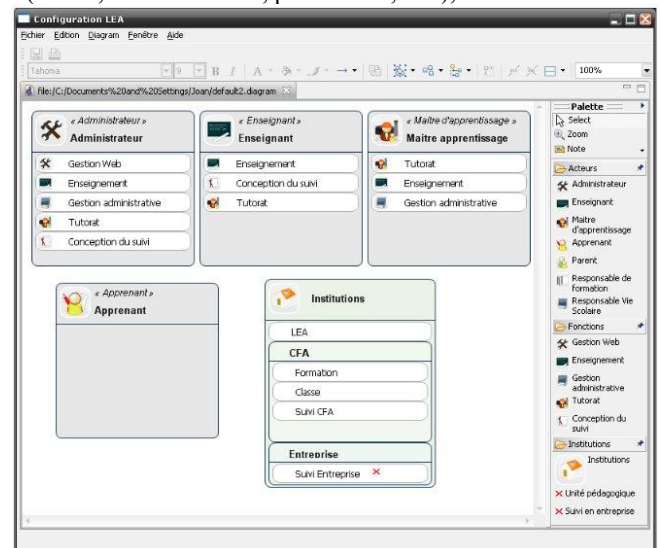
Configuration LEA

Fichier Edition Diagram Fenêtre Aide

Tahoma 9 B I A 100%

file:/C:/Documents%20and%20Settings/Joan/default2.diagram

« Administrateur »
Administrateur
Gestion Web
Enseignement
Gestion administrative
Tutorat
Conception du suivi

« Enseignant »
Enseignant
Enseignement
Conception du suivi
Tutorat

« Maître d'apprentissage »
Maître apprentissage
Tutorat
Enseignement
Gestion administrative

« Apprenant »
Apprenant

Institutions
LEA
CFA
Formation
Classe
Suivi CFA
Entreprise
Suivi Entreprise

Palette
Select
Zoom
Note
Acteurs
Administrateur
Enseignant
Maître d'apprentissage
Apprenant
Parent
Responsable de Formation
Responsable Vie Scolaire
Fonctions
Gestion Web
Enseignement
Gestion administrative
Tutorat
Conception du suivi
Institutions
Institutions
Unité pédagogique
Suivi en entreprise